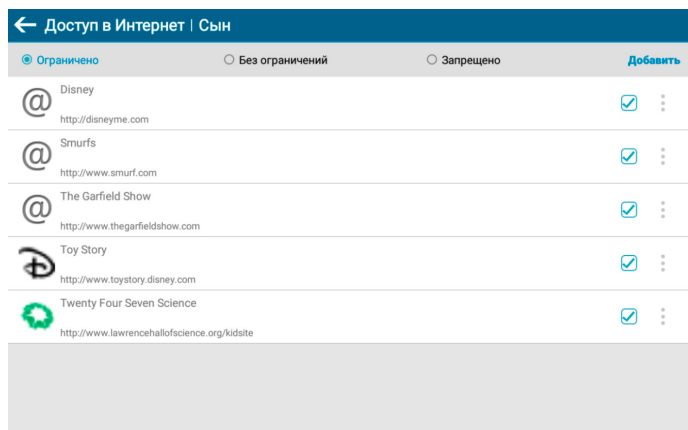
Доступ в Интернет | Сын

Ограничено
Без ограничений
Запрещено
Добавить

@ Disney
http://disneyme.com

@ Smurfs
http://www.smurf.com

@ The Garfield Show
http://www.thegarfieldshow.com

Toy Story
http://www.toystory.disney.com

Twenty Four Seven Science
http://www.lawrencehallofscience.org/kidsite